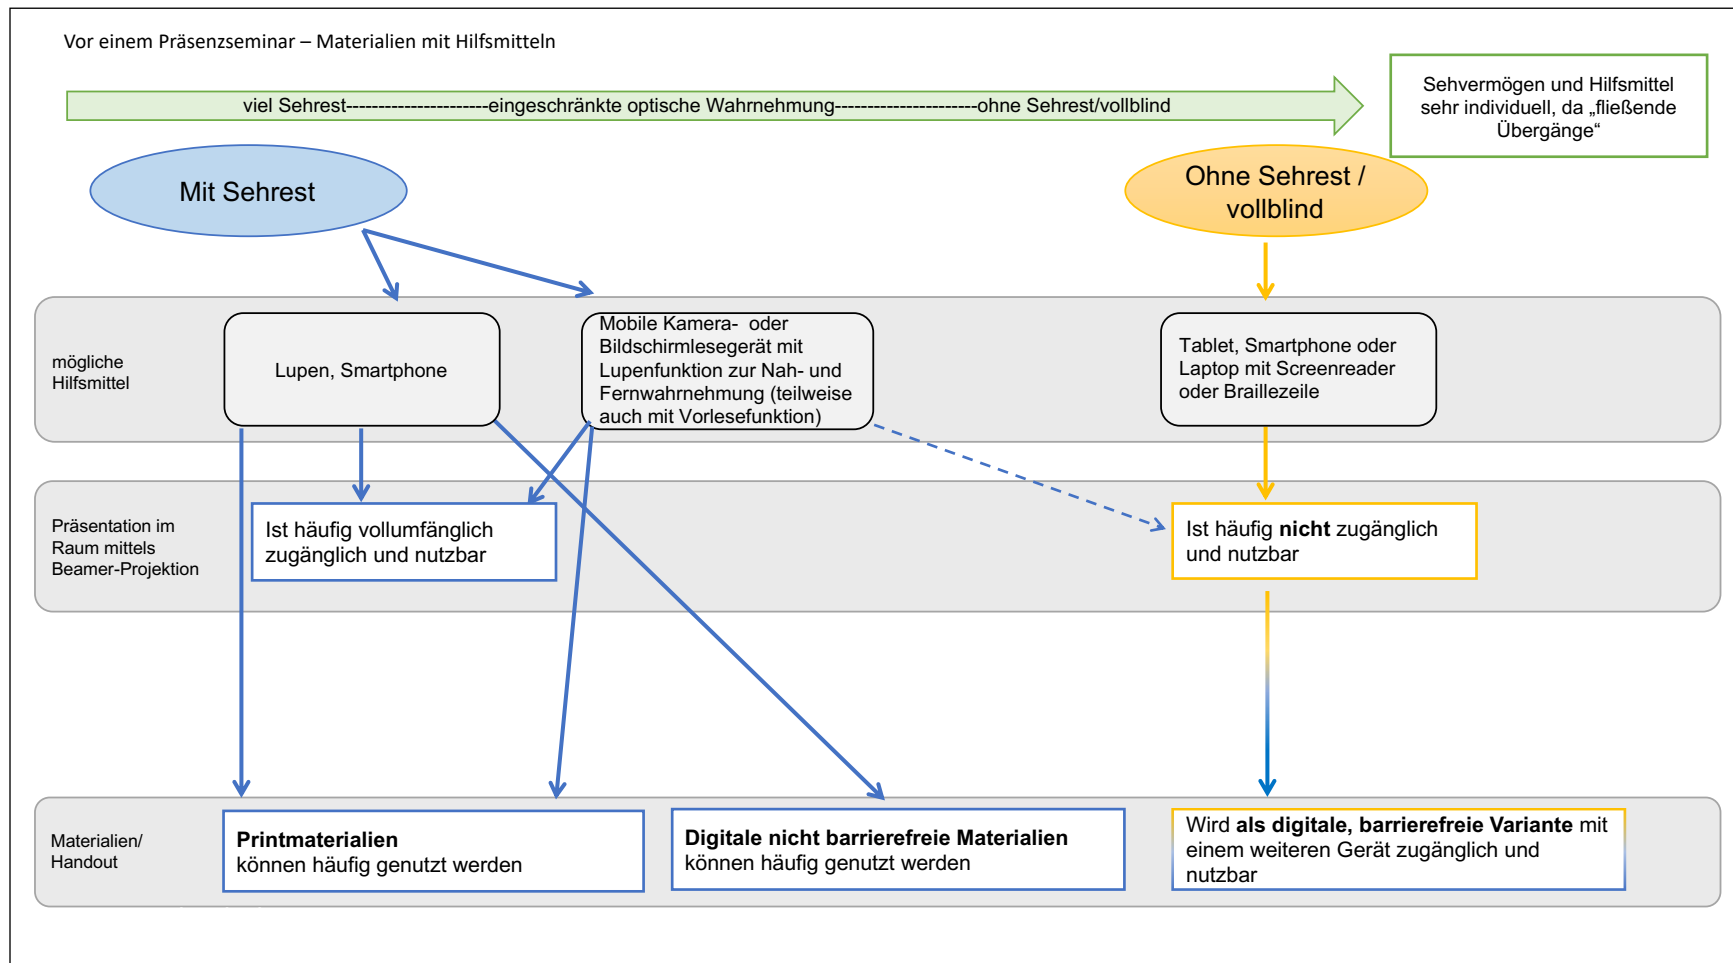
Vor einem Präsenzseminar – Materialien mit Hilfsmitteln

viel Sehrest---------------------eingeschränkte optische Wahrnehmung---------------------ohne Sehrest/vollblind

Sehvermögen und Hilfsmittel sehr individuell, da „fließende Übergänge“

Mit Sehrest

Ohne Sehrest / vollblind

mögliche Hilfsmittel

Lupen, Smartphone

Mobile Kamera- oder Bildschirmlesegerät mit Lupenfunktion zur Nah- und Fernwahrnehmung (teilweise auch mit Vorlesefunktion)

Tablet, Smartphone oder Laptop mit Screenreader oder Braillezeile

Präsentation im Raum mittels Beamer-Projektion

Ist häufig vollumfänglich zugänglich und nutzbar

Ist häufig **nicht** zugänglich und nutzbar

Materialien/ Handout

**Printmaterialien** können häufig genutzt werden

**Digitale nicht barrierefreie Materialien** können häufig genutzt werden

Wird **als digitale, barrierefreie Variante** mit einem weiteren Gerät zugänglich und nutzbar